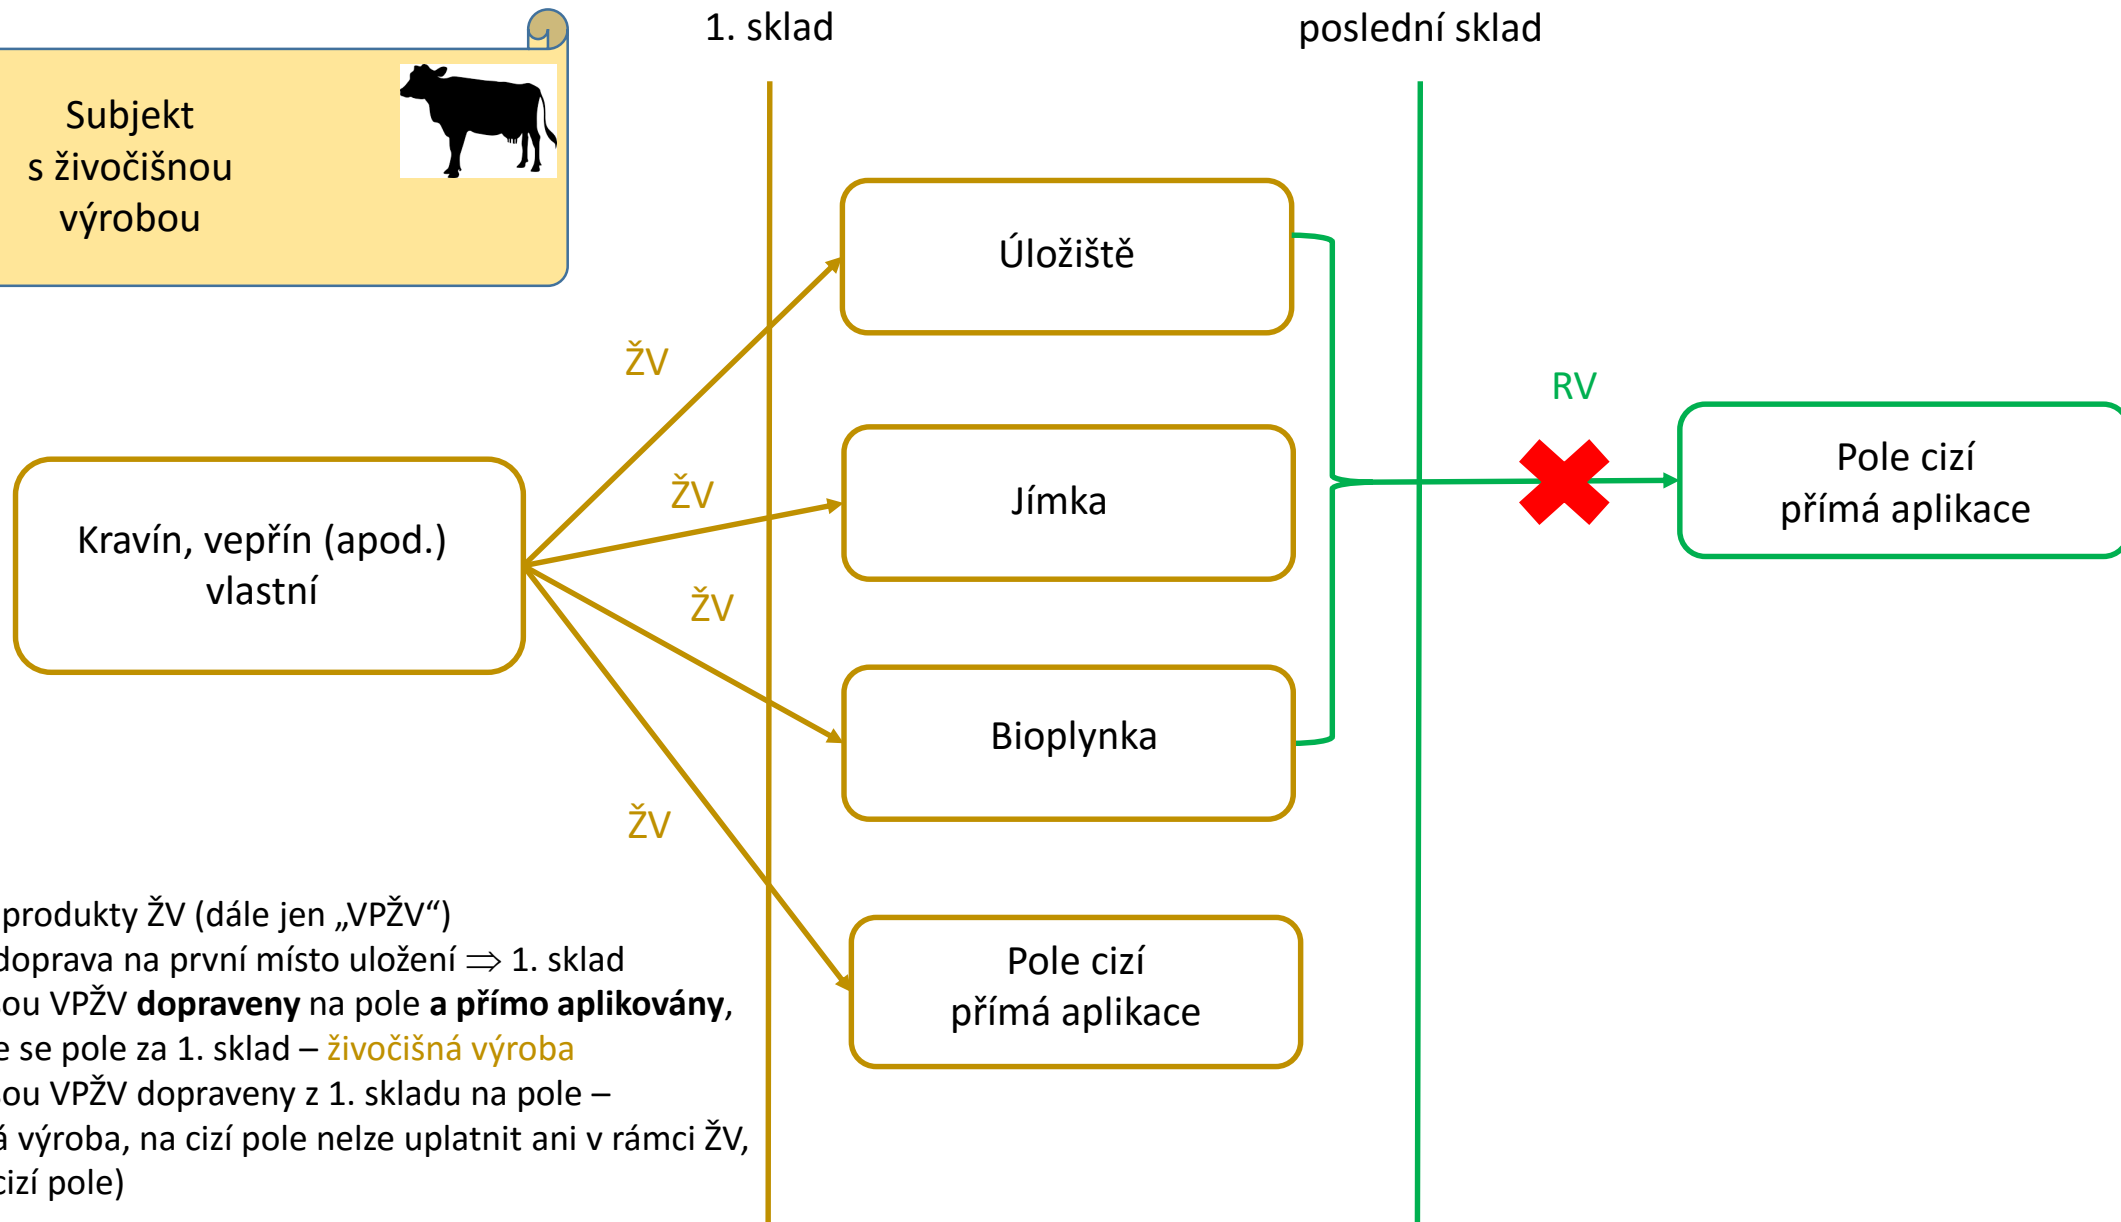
1. sklad

poslední sklad

Subjekt s živočišnou výrobou

Úložiště

ŽV

RV

Jímka

Pole cizí přímá aplikace

Kravín, vepřín (apod.) vlastní

ŽV

ŽV

Bioplynka

ŽV

produkty ŽV (dále jen „VPŽV“)
doprava na první místo uložení ⇒ 1. sklad
ou VPŽV **dopraveny** na pole **a přímo aplikovány**,
e se pole za 1. sklad – živočišná výroba
ou VPŽV dopraveny z 1. skladu na pole –
á výroba, na cizí pole nelze uplatnit ani v rámci ŽV,
cizí pole)

Pole cizí přímá aplikace